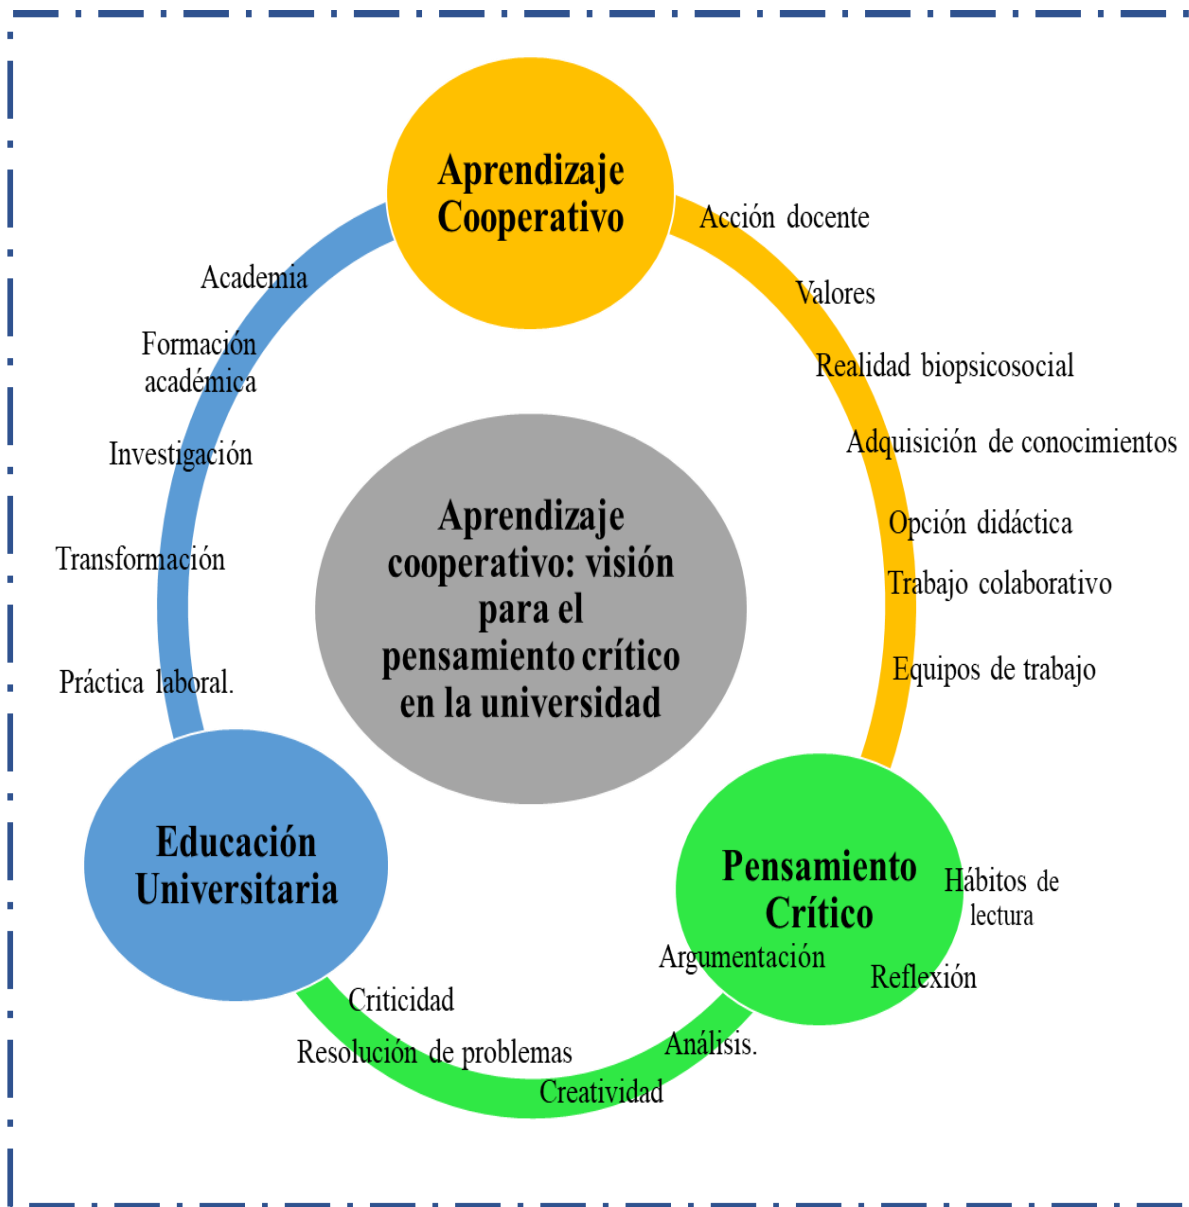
Aprendizaje Cooperativo

Acción docente

Valores

Realidad biopsicosocial

Adquisición de conocimientos

Opción didáctica

Trabajo colaborativo

Equipos de trabajo

Academia

Formación académica

Investigación

Transformación

Práctica laboral.

Aprendizaje cooperativo: visión para el pensamiento crítico en la universidad

Educación Universitaria

Pensamiento Crítico

Hábitos de lectura

Argumentación

Reflexión

Criticidad

Resolución de problemas

Análisis.

Creatividad